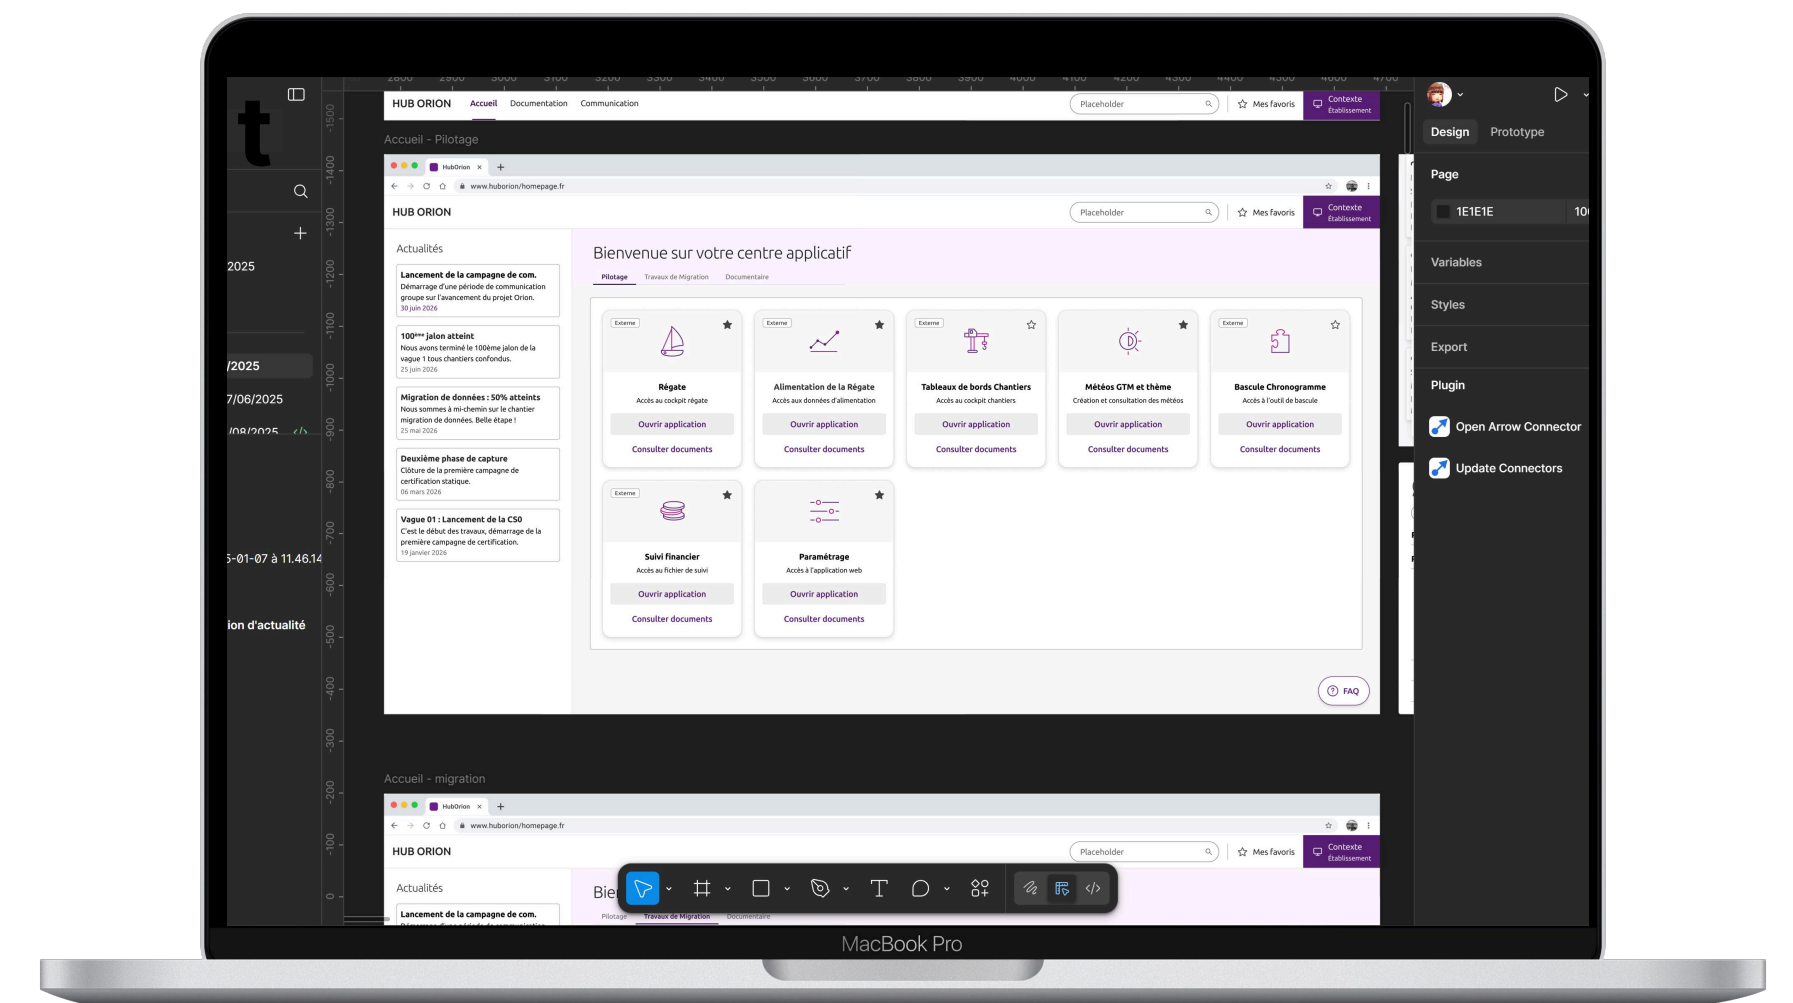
t

2025

/2025

7/06/2025

/08/2025

5-01-07 à 11.46.14

ion d'actualité

2800 2900 3000 3100 3200 3300 3400 3500 3600 3700 3800 3900 4000 4100 4200 4300 4400 4500 4600 4700

-1500 -1400 -1300 -1200 -1100 -1000 -900 -800 -700 -600 -500 -400 -300 -200 -100 0

HUB ORION Accueil Documentation Communication Placeholder Mes favoris Contexte Établissement

Accueil - Pilotage

HubOrion × +

www.huborion/homepage.fr

HUB ORION Placeholder Mes favoris Contexte Établissement

Actualités

Lancement de la campagne de com.
Démarrage d'une période de communication groupe sur l'avancement du projet Orion.
30 juin 2026

100ème jalon atteint
Nous avons terminé le 100ème jalon de la vague 1 tous chantiers confondus.
25 juin 2026

Migration de données : 50% atteints
Nous sommes à mi-chemin sur le chantier migration de données. Belle étape !
25 mai 2026

Deuxième phase de capture
Clôture de la première campagne de certification statique.
06 mars 2026

Vague 01 : Lancement de la CS0
C'est le début des travaux, démarrage de la première campagne de certification.
19 janvier 2026

Bienvenue sur votre centre applicatif

Pilotage Travaux de Migration Documentaire

Externe
Régate
Accès au cockpit régate
Ouvrir application
Consulter documents

Externe
Alimentation de la Régate
Accès aux données d'alimentation
Ouvrir application
Consulter documents

Externe
Tableaux de bords Chantiers
Accès au cockpit chantiers
Ouvrir application
Consulter documents

Météos GTM et thème
Création et consultation des météos
Ouvrir application
Consulter documents

Externe
Bascule Chronogramme
Accès à l'outil de bascule
Ouvrir application
Consulter documents

Externe
Suivi financier
Accès au fichier de suivi
Ouvrir application
Consulter documents

Paramétrage
Accès à l'application web
Ouvrir application
Consulter documents

FAQ

Accueil - migration

HubOrion × +

www.huborion/homepage.fr

HUB ORION Placeholder Mes favoris Contexte Établissement

Actualités

Lancement de la campagne de com.

Bie

Pilotage Travaux de Migration Documentaire

Design Prototype

Page

1E1E1E 10

Variables

Styles

Export

Plugin

Open Arrow Connector

Update Connectors

MacBook Pro